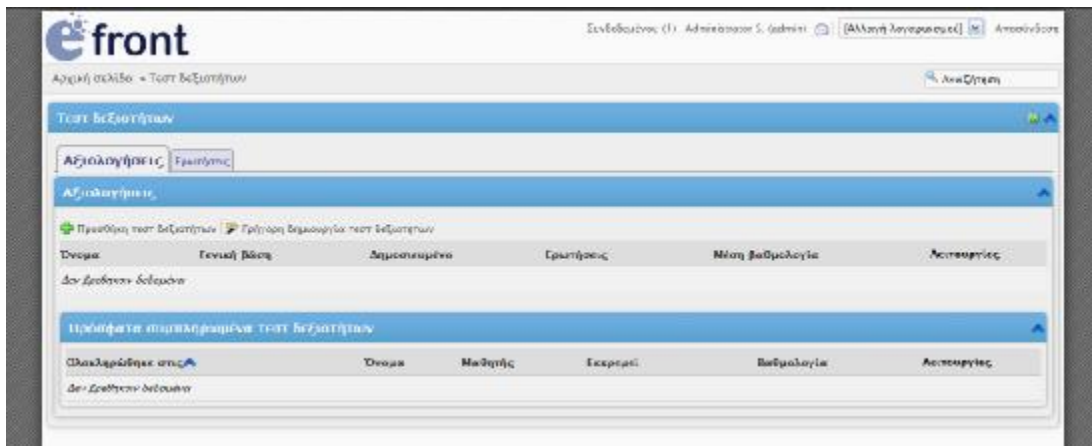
efront

Συνδεδεμένος (1): Administrator S. (admin) [Αλλαγή λογαριασμού] Αποσύνδεση

Αρχική σελίδα » Τεστ δεξιοτήτων

Αναζήτηση

Τεστ δεξιοτήτων

Αξιολογήσεις | Ερωτήσεις

Αξιολογήσεις

Προσθήκη τεστ δεξιοτήτων | Γρήγορη δημιουργία τεστ δεξιοτήτων

| Όνομα | Γενική βάση | Δημοσιευμένο | Ερωτήσεις | Μέση βαθμολογία | Λειτουργίες |
|---|---|---|---|---|---|
| Δεν βρέθηκαν δεδομένα | | | | | |

Πρόσφατα συμπληρωμένα τεστ δεξιοτήτων

| Ολοκληρώθηκε στις | Όνομα | Μαθητής | Εκκρεμεί | Βαθμολογία | Λειτουργίες |
|---|---|---|---|---|---|
| Δεν βρέθηκαν δεδομένα | | | | | |